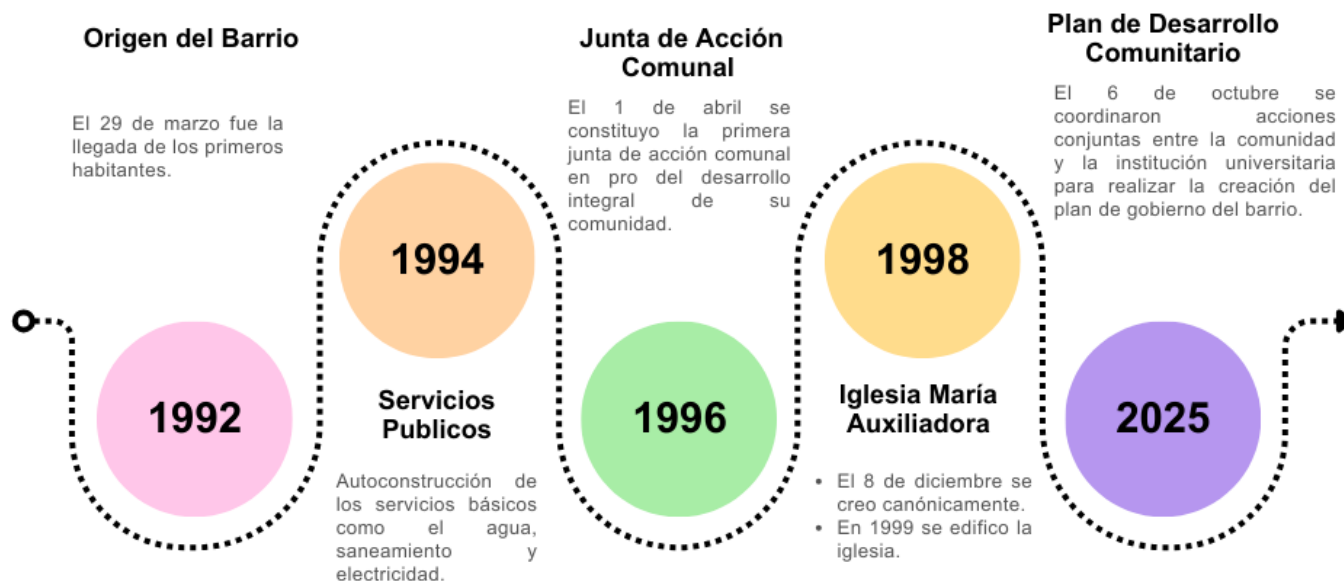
Origen del Barrio

El 29 de marzo fue la llegada de los primeros habitantes.

1992

1994

Servicios Publicos

Autoconstrucción de los servicios básicos como el agua, saneamiento y electricidad.

Junta de Acción Comunal

El 1 de abril se constituyo la primera junta de acción comunal en pro del desarrollo integral de su comunidad.

1996

1998

Iglesia María Auxiliadora

- El 8 de diciembre se creo canónicamente.
- En 1999 se edifico la iglesia.

Plan de Desarrollo Comunitario

El 6 de octubre se coordinaron acciones conjuntas entre la comunidad y la institución universitaria para realizar la creación del plan de gobierno del barrio.

2025